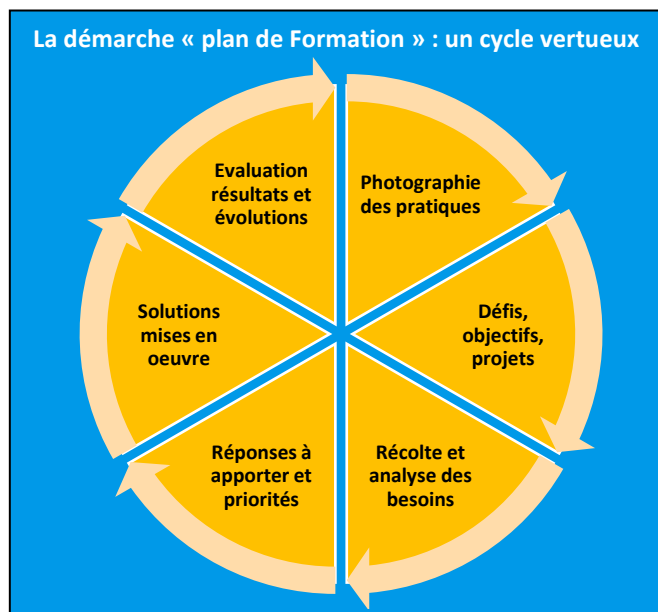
La démarche « plan de Formation » : un cycle vertueux

Photographie des pratiques

Défis, objectifs, projets

Récolte et analyse des besoins

Réponses à apporter et priorités

Solutions mises en oeuvre

Evaluation résultats et évolutions